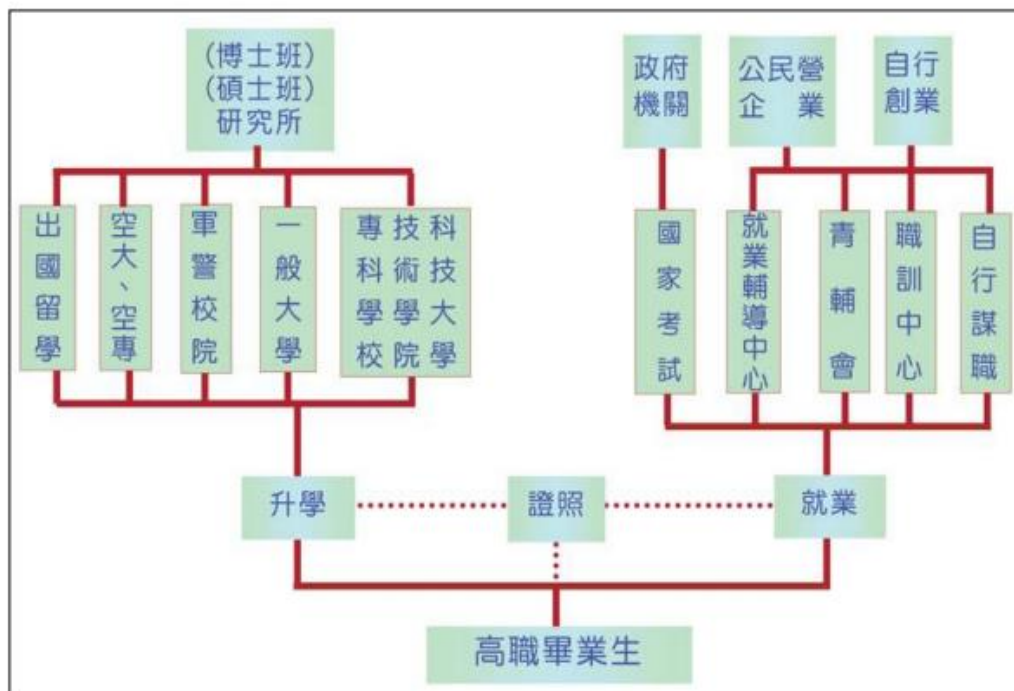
(博士班)
(碩士班)
研究所

政府機關

公民營企業

自行創業

出國留學

空大、空專

軍警校院

一般大學

科技大學
技術學院
專科學校

國家考試

就業輔導中心

青輔會

職訓中心

自行謀職

升學

證照

就業

高職畢業生